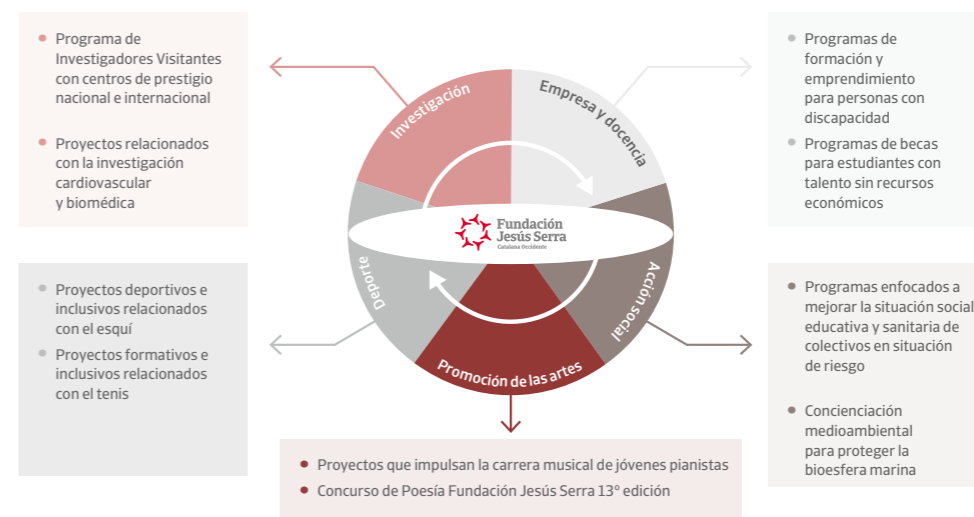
Programa de Investigadores Visitantes con centros de prestigio nacional e internacional

Proyectos relacionados con la investigación cardiovascular y biomédica

Programas de formación y emprendimiento para personas con discapacidad

Programas de becas para estudiantes con talento sin recursos económicos

Investigación

Empresa y docencia

Fundación Jesús Serra
Catalana Occidente

Deporte

Acción social

Promoción de las artes

Proyectos deportivos e inclusivos relacionados con el esquí

Proyectos formativos e inclusivos relacionados con el tenis

Programas enfocados a mejorar la situación social educativa y sanitaria de colectivos en situación de riesgo

Concienciación medioambiental para proteger la bioesfera marina

Proyectos que impulsan la carrera musical de jóvenes pianistas

Concurso de Poesía Fundación Jesús Serra 13° edición